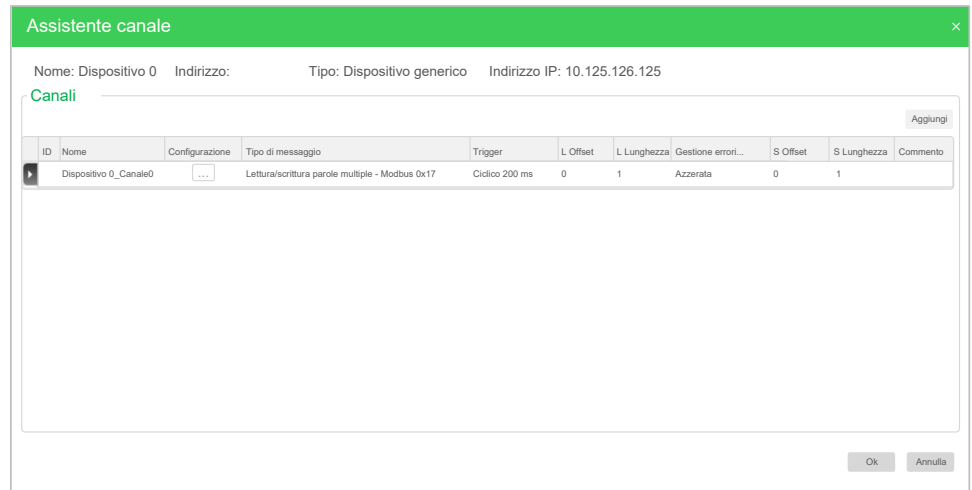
Assistente canale ×

Nome: Dispositivo 0 Indirizzo: Tipo: Dispositivo generico Indirizzo IP: 10.125.126.125

Canali

Aggiungi

| ID | Nome | Configurazione | Tipo di messaggio | Trigger | L Offset | L Lunghezza | Gestione errori... | S Offset | S Lunghezza | Commento |
|---|---|---|---|---|---|---|---|---|---|---|
| | Dispositivo 0_Canale0 | ... | Lettura/scrittura parole multiple - Modbus 0x17 | Ciclico 200 ms | 0 | 1 | Azzerata | 0 | 1 | |

Ok Annulla